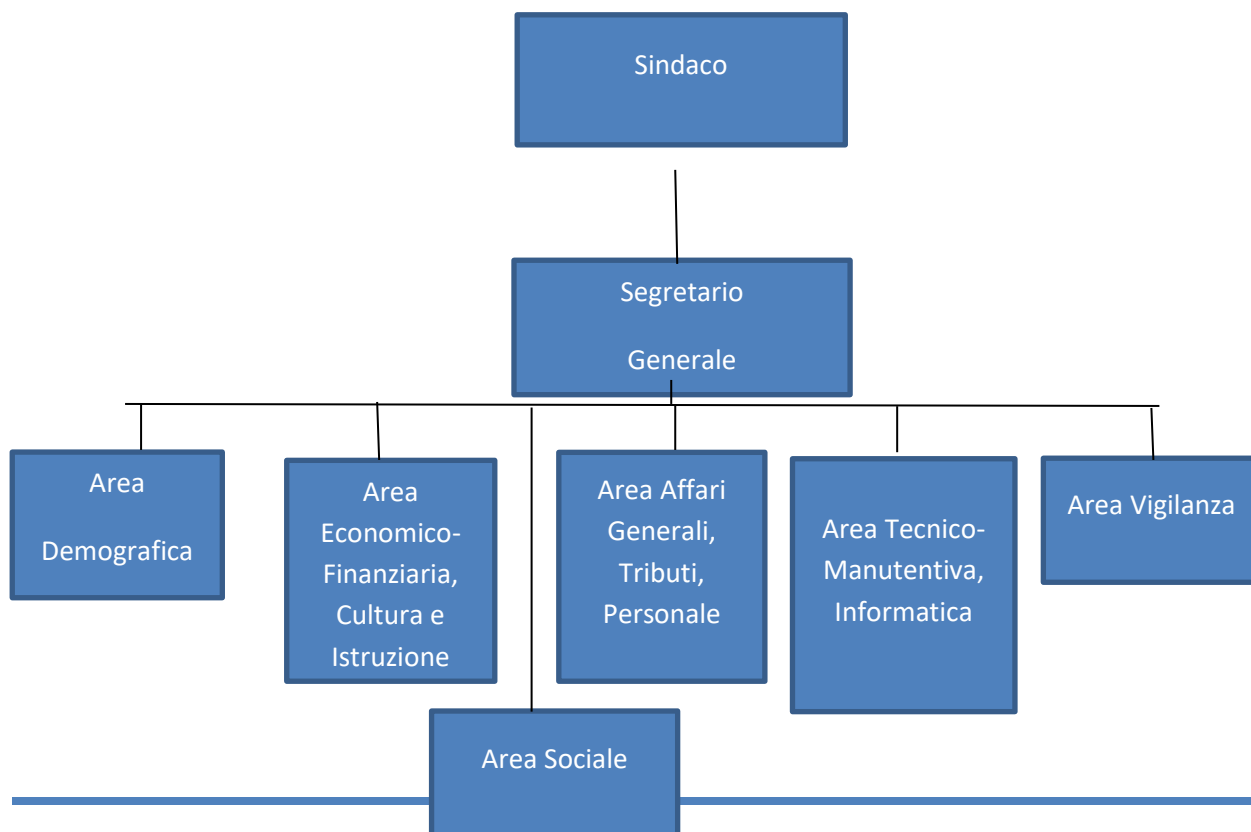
Sindaco

Segretario Generale

Area Demografica

Area Economico-Finanziaria, Cultura e Istruzione

Area Affari Generali, Tributi, Personale

Area Tecnico-Manutentiva, Informatica

Area Vigilanza

Area Sociale